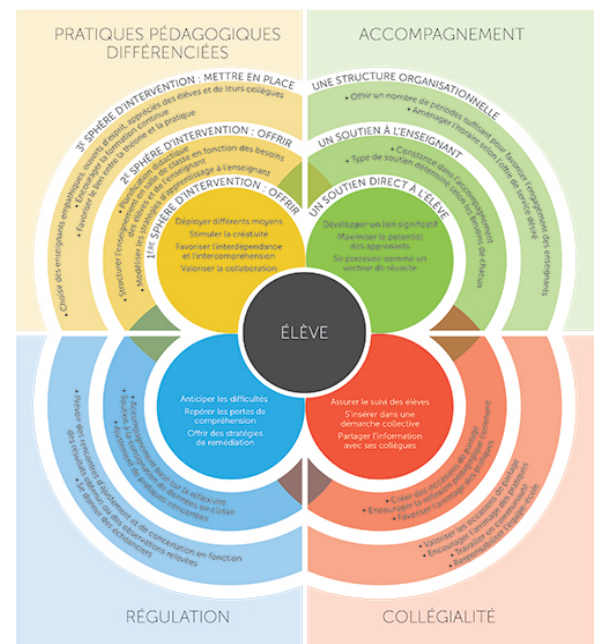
PRATIQUES PÉDAGOGIQUES DIFFÉRENCIÉES

ACCOMPAGNEMENT

3e SPHÈRE D'INTERVENTION : METTRE EN PLACE

• Choisir des enseignants empathiques, ouverts d'esprit, appréciés des élèves et de leurs collègues
• Encourager la formation continue
• Favoriser le lien entre la théorie et la pratique

2e SPHÈRE D'INTERVENTION : OFFRIR

• Structurer l'enseignement en fonction des besoins des élèves et de l'enseignant
• Planification didactique
• Gestion de classe
• Modéliser les stratégies d'apprentissage à l'enseignant

1re SPHÈRE D'INTERVENTION : OFFRIR

Déployer différents moyens
Stimuler la créativité
Favoriser l'interdépendance et l'intercompréhension
Valoriser la collaboration

UNE STRUCTURE ORGANISATIONNELLE

• Offrir un nombre de périodes suffisant pour favoriser l'engagement des enseignants
• Aménager l'horaire selon l'offre de service désiré

UN SOUTIEN À L'ENSEIGNANT

• Constance dans l'accompagnement
• Type de soutien déterminé selon les besoins de chacun

UN SOUTIEN DIRECT À L'ÉLÈVE

Développer un lien significatif
Maximiser le potentiel des apprenants
Se percevoir comme un vecteur de réussite

ÉLÈVE

Anticiper les difficultés
Repérer les portes de compréhension
Offrir des stratégies de remédiation

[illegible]

• Prévoir des rencontres d'ajustement et de concertation en fonction des réalités vécues ou des observations relevées
• La fluidité des échanges

Assurer le suivi des élèves
S'insérer dans une démarche collective
Partager l'information avec ses collègues

• Créer des occasions de partage
• Encourager le développement professionnel
• Favoriser l'atteinte des objectifs

• Valoriser les occasions de partage
• Encourager l'arrimage des pratiques
• Travailler en communauté
• Responsabiliser l'équipe-école

RÉGULATION

COLLÉGIALITÉ